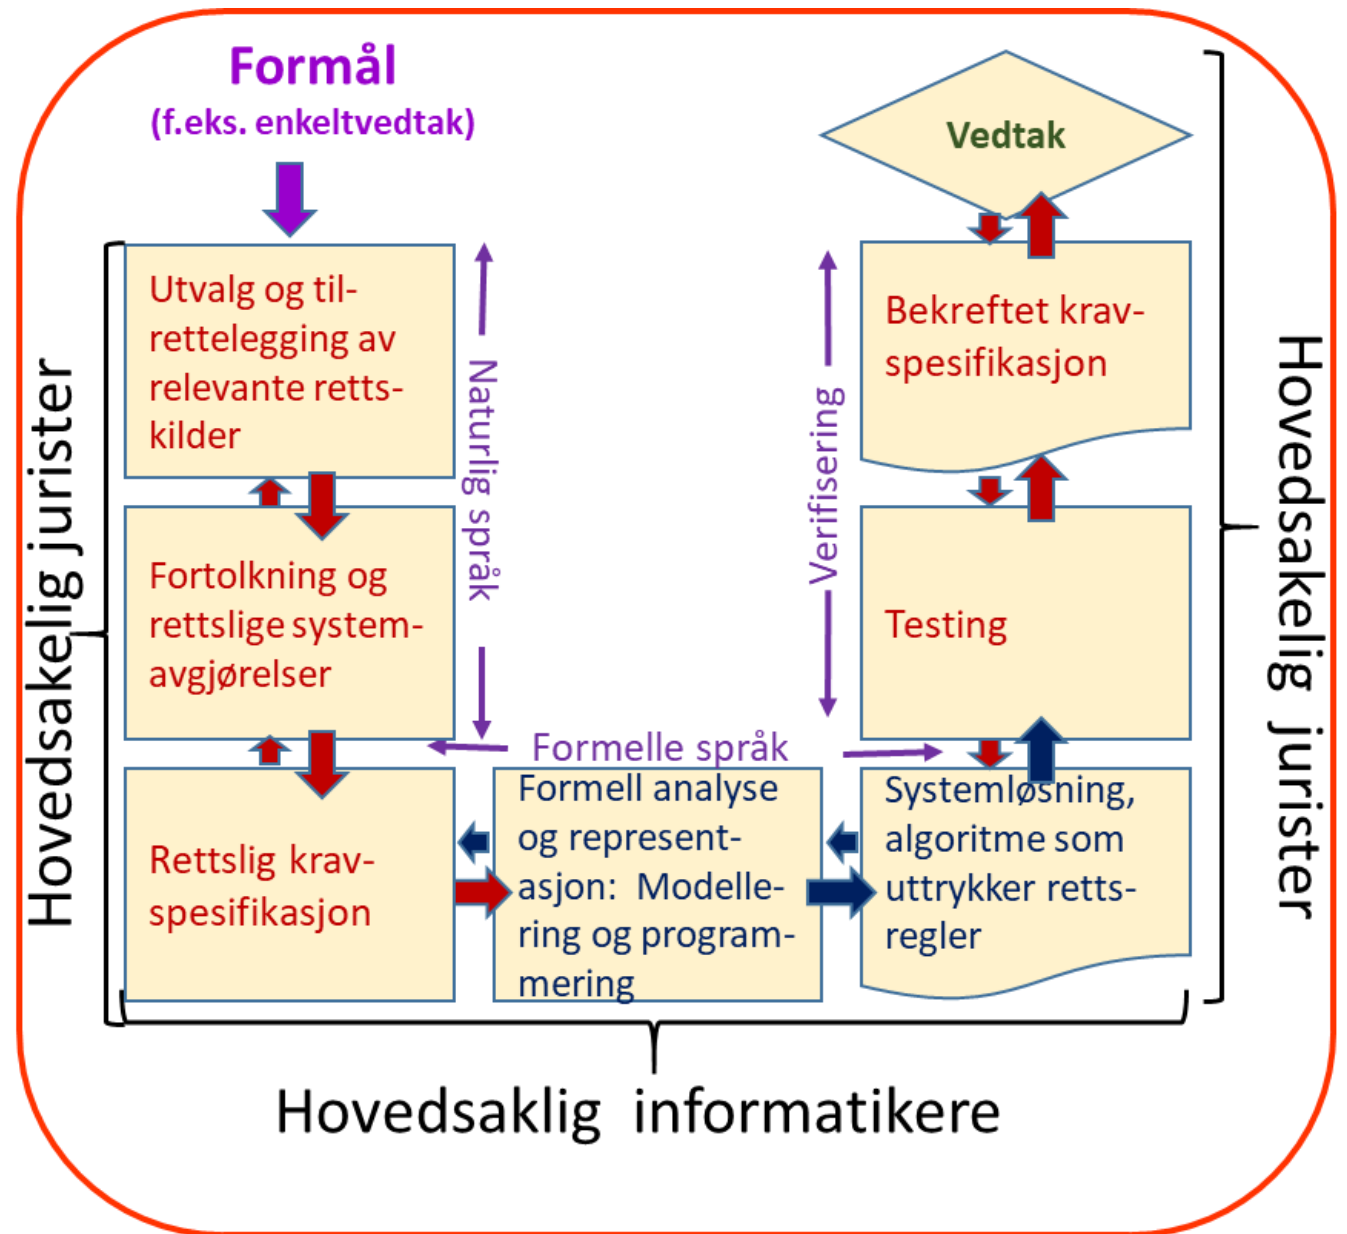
Formål
(f.eks. enkeltvedtak)

Vedtak

Hovedsakelig jurister

Utvalg og tilrettelegging av relevante rettskilder

Naturlig språk

Verifisering

Bekreftet kravspesifikasjon

Hovedsakelig jurister

Fortolkning og rettslige systemavgjørelser

Testing

Formelle språk

Rettslig kravspesifikasjon

Formell analyse og representasjon: Modellering og programmering

Systemløsning, algoritme som uttrykker rettsregler

Hovedsaklig informatikere